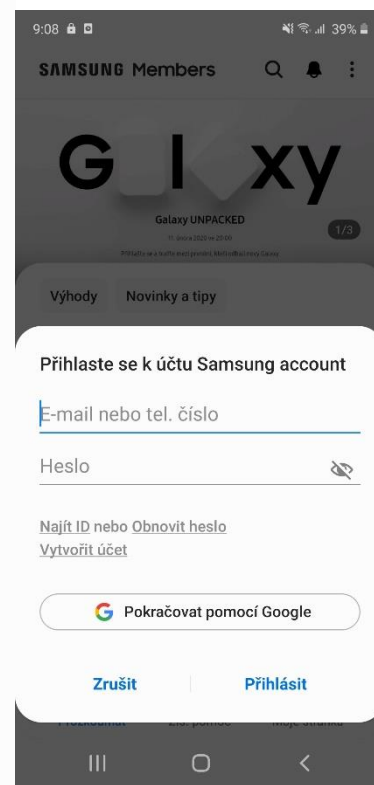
9:08 39%

SAMSUNG Members

G l xy

Galaxy UNPACKED

1/3

Výhody Novinky a tipy

Přihlaste se k účtu Samsung account

E-mail nebo tel. číslo

Heslo

Najít ID nebo Obnovit heslo
Vytvořit účet

G Pokračovat pomocí Google

Zrušit Přihlásit